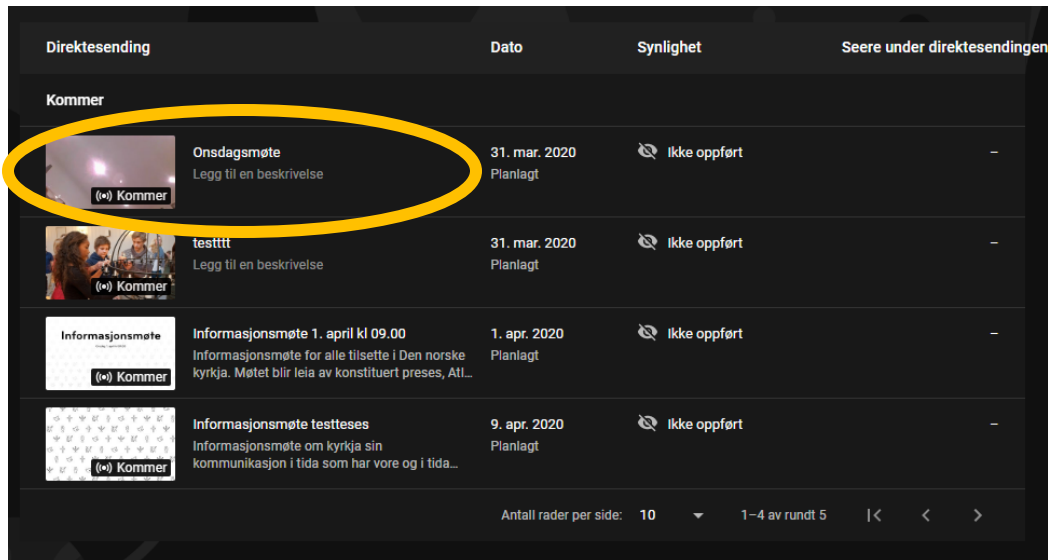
| Direktesending | Dato | Synlighet | Seere under direktesendingen |
|---|---|---|---|
| **Kommer** | | | |
| (()) Kommer Onsdagsmøte Legg til en beskrivelse | 31. mar. 2020 Planlagt | Ikke oppført | – |
| (()) Kommer testttt Legg til en beskrivelse | 31. mar. 2020 Planlagt | Ikke oppført | – |
| Informasjonsmøte (()) Kommer Informasjonsmøte 1. april kl 09.00 Informasjonsmøte for alle tilsette i Den norske kyrkja. Møtet blir leia av konstituert preses, Atl… | 1. apr. 2020 Planlagt | Ikke oppført | – |
| (()) Kommer Informasjonsmøte testteses Informasjonsmøte om kyrkja sin kommunikasjon i tida som har vore og i tida… | 9. apr. 2020 Planlagt | Ikke oppført | – |

Antall rader per side: 10 1–4 av rundt 5